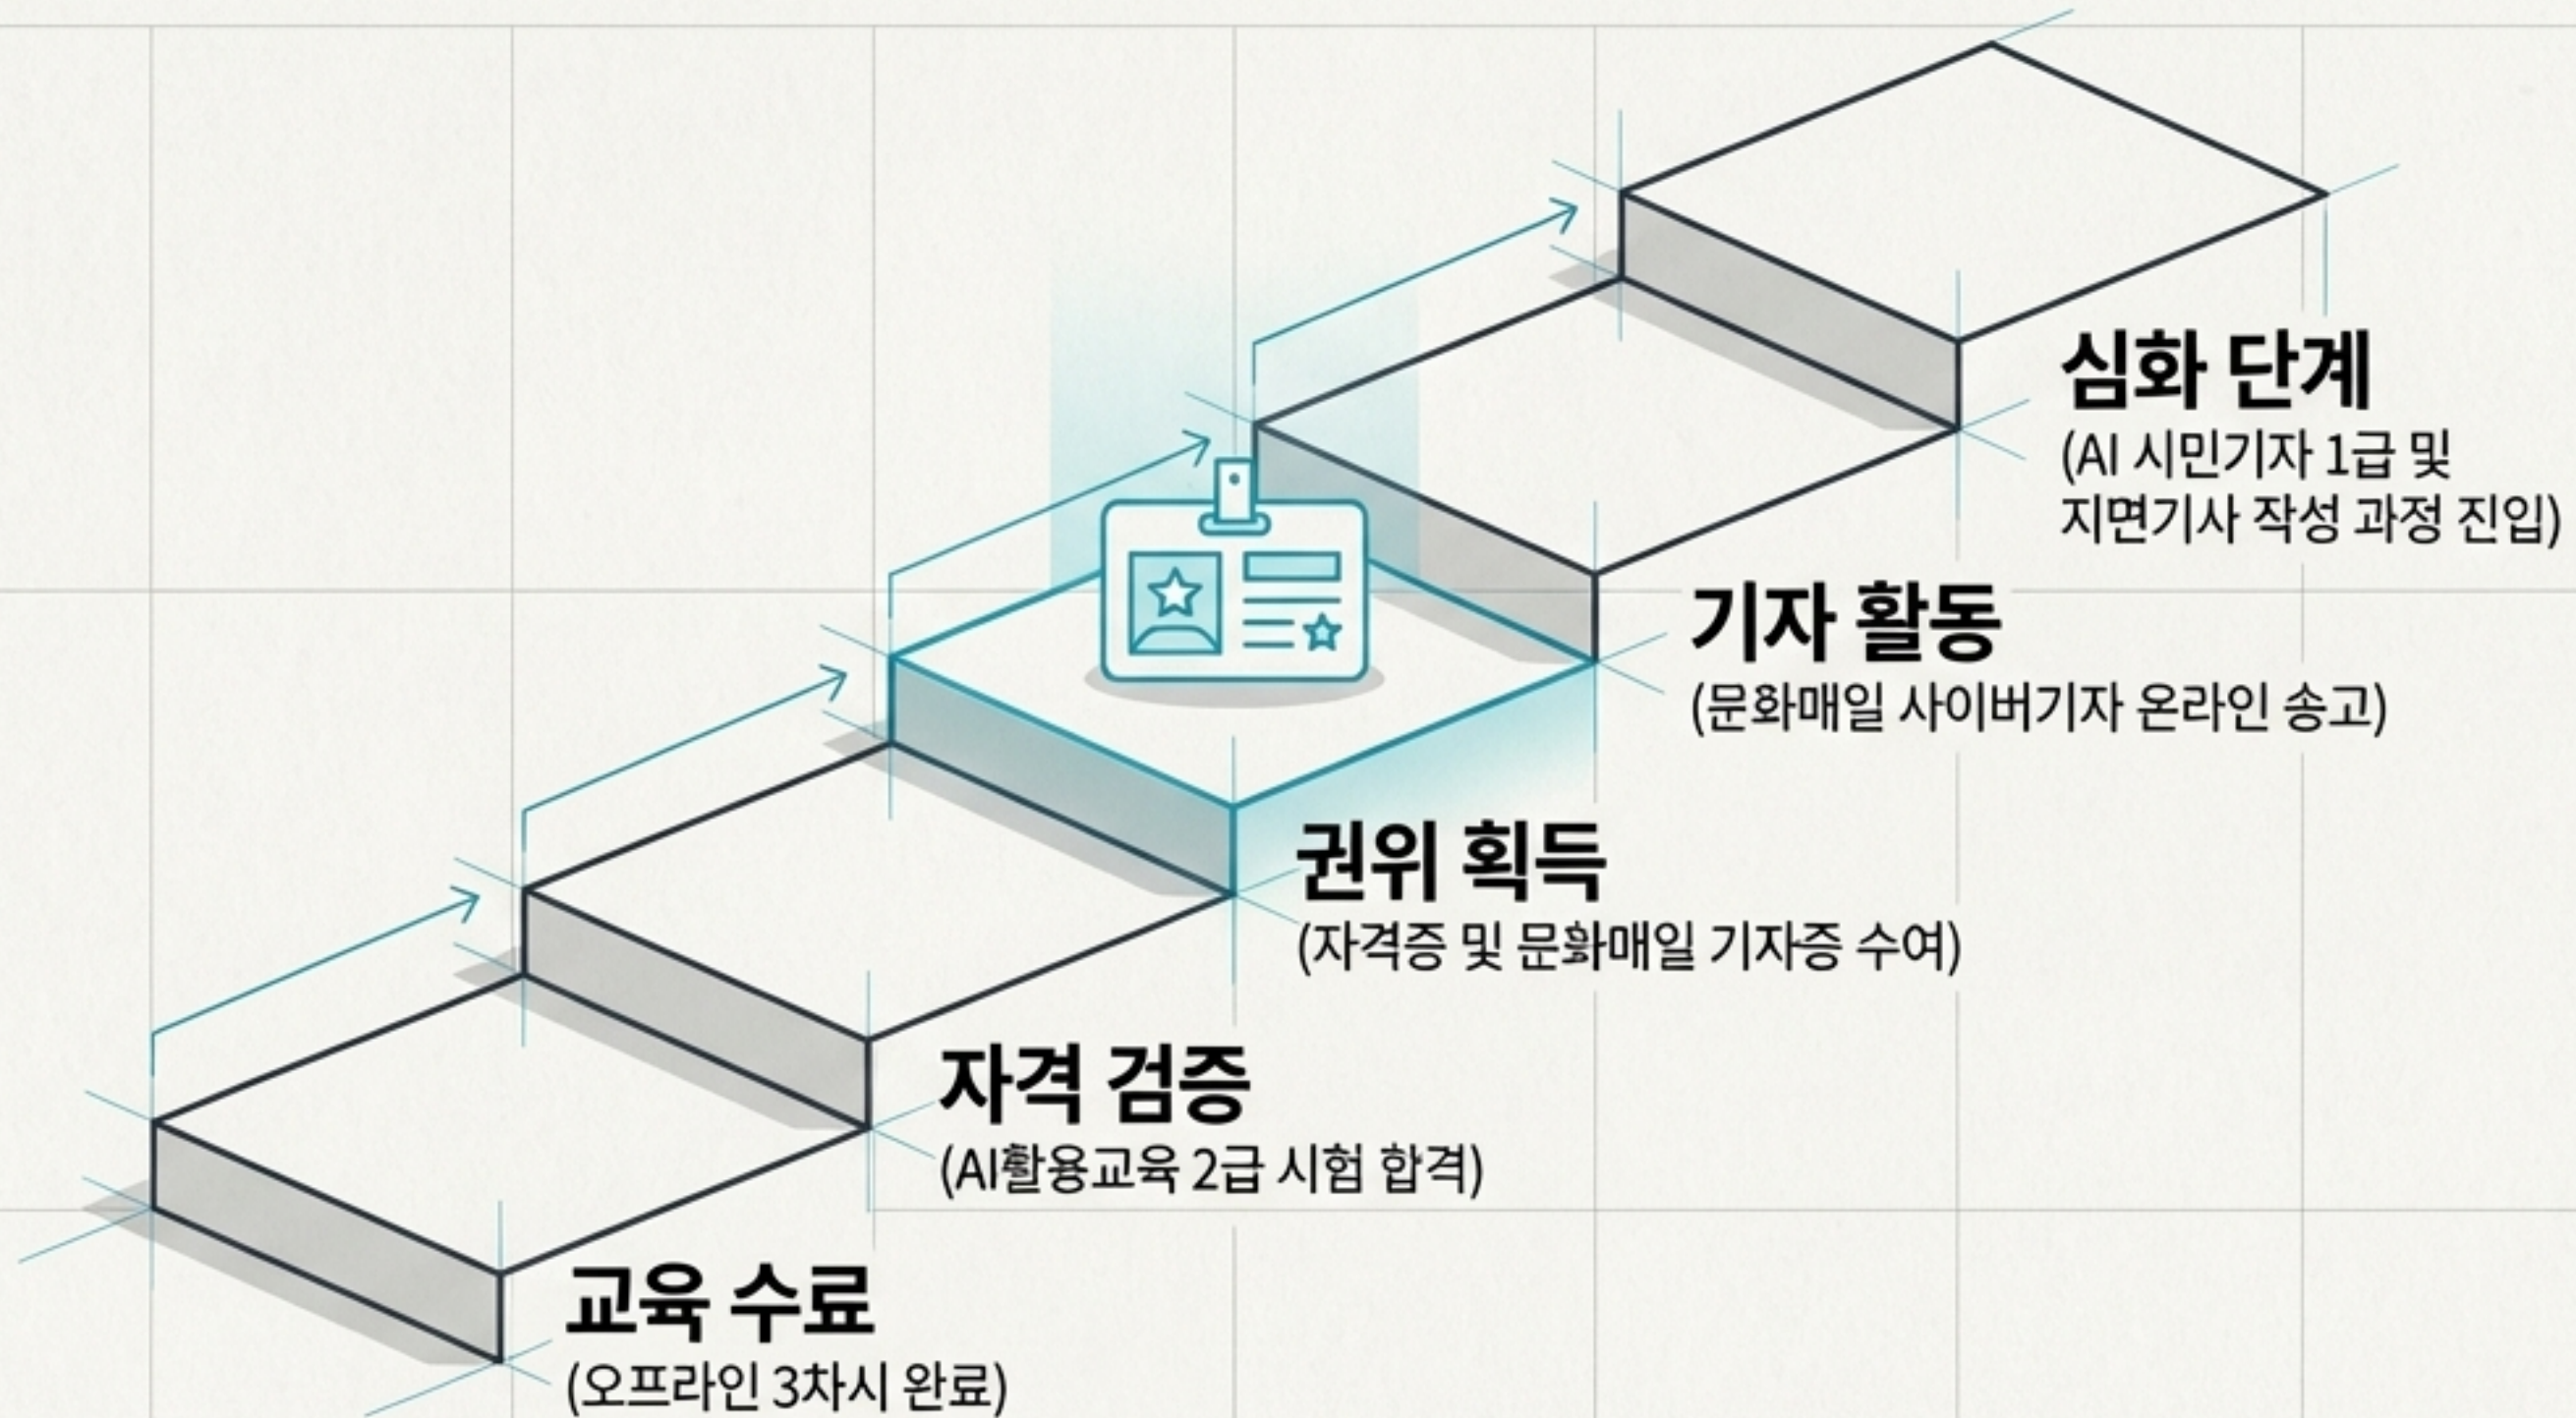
심화 단계
(AI 시민기자 1급 및 지면기사 작성 과정 진입)

기자 활동
(문화매일 사이버기자 온라인 송고)

권위 획득
(자격증 및 문홮매일 기자증 수여)

자격 검증
(AI활용교육 2급 시험 합격)

교육 수료
(오프라인 3차시 완료)